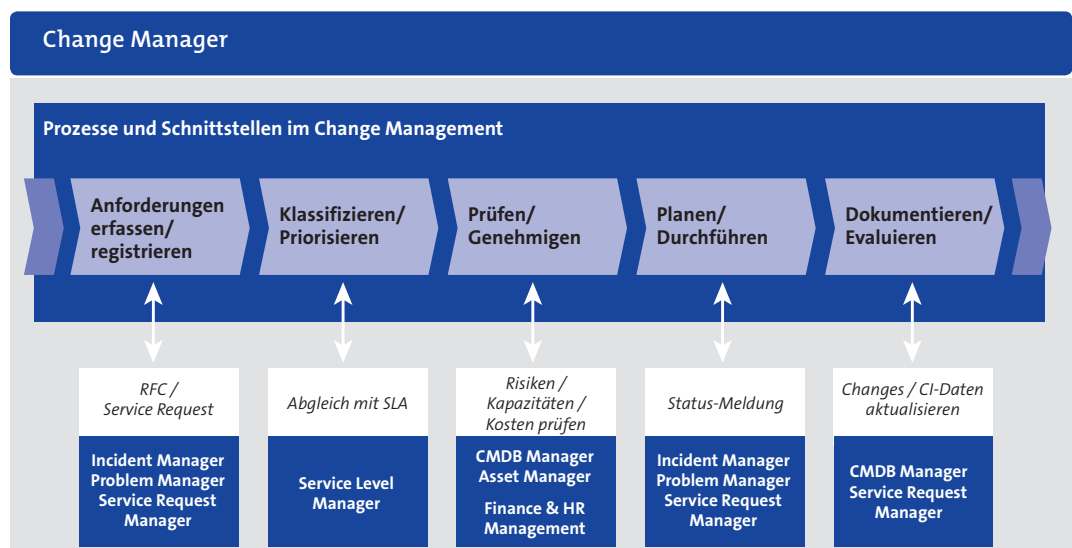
Change Manager

Prozesse und Schnittstellen im Change Management

Anforderungen erfassen/ registrieren

Klassifizieren/ Priorisieren

Prüfen/ Genehmigen

Planen/ Durchführen

Dokumentieren/ Evaluieren

RFC / Service Request

Incident Manager
Problem Manager
Service Request Manager

Abgleich mit SLA

Service Level Manager

Risiken / Kapazitäten / Kosten prüfen

CMDB Manager
Asset Manager

Finance & HR Management

Status-Meldung

Incident Manager
Problem Manager
Service Request Manager

Changes / CI-Daten aktualisieren

CMDB Manager
Service Request Manager